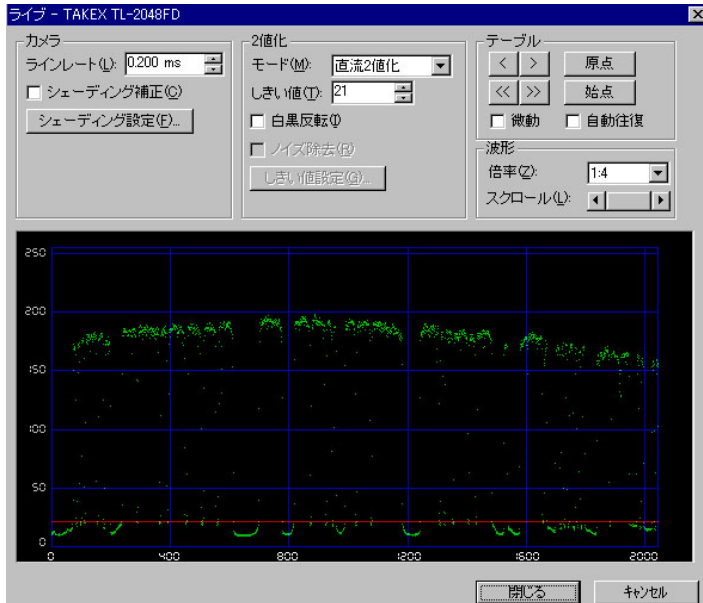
ライブ - TAKEX TL-2048FD

カメラ
ラインレート(L): 0.200 ms
☐ シェーディング補正(C)
シェーディング設定(F)...

2値化
モード(M): 直流2値化
しきい値(T): 21
☐ 白黒反転(I)
☐ ノイズ除去(R)
しきい値設定(G)...

テーブル
< > 原点
<< >> 始点
☐ 微動 ☐ 自動往復

波形
倍率(Z): 1:4
スクロール(L):

250
200
150
100
50
0
0 400 800 1200 1600 2000

閉じる キャンセル